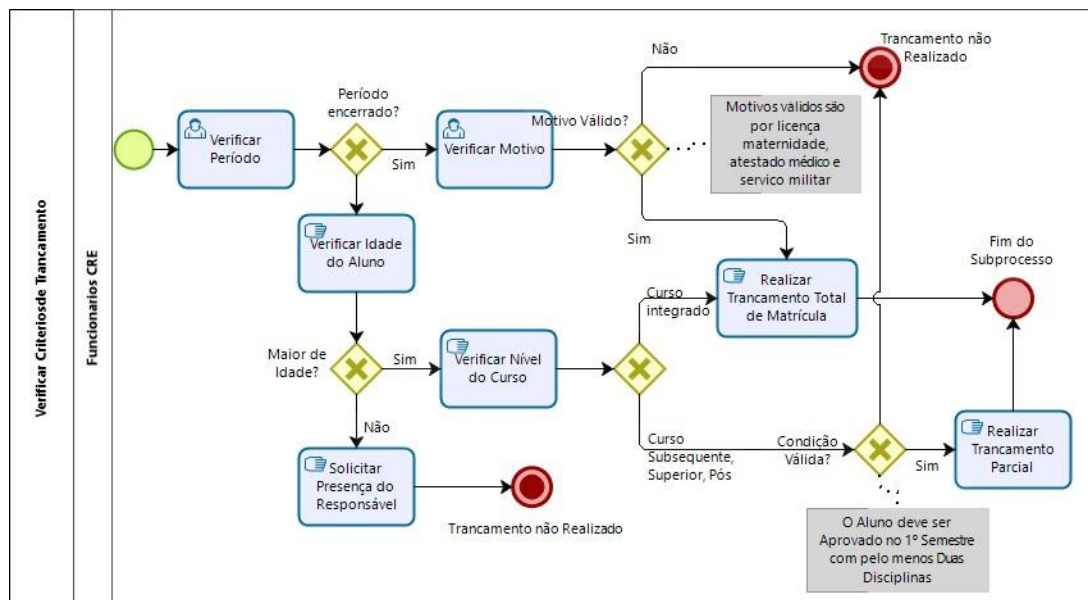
Verificar Criteriosde Trancamento

Funcionarios CRE

Verificar Período

Período encerrado?

Sim

Verificar Motivo

Motivo Válido?

Não

Trancamento não Realizado

Motivos válidos são por licença maternidade, atestado médico e servico militar

Sim

Verificar Idade do Aluno

Realizar Trancamento Total de Matrícula

Fim do Subprocesso

Curso integrado

Maior de Idade?

Sim

Verificar Nível do Curso

Não

Curso Subsequente, Superior, Pós

Condição Válida?

Sim

Realizar Trancamento Parcial

Solicitar Presença do Responsável

Trancamento não Realizado

O Aluno deve ser Aprovado no 1º Semestre com pelo menos Duas Disciplinas